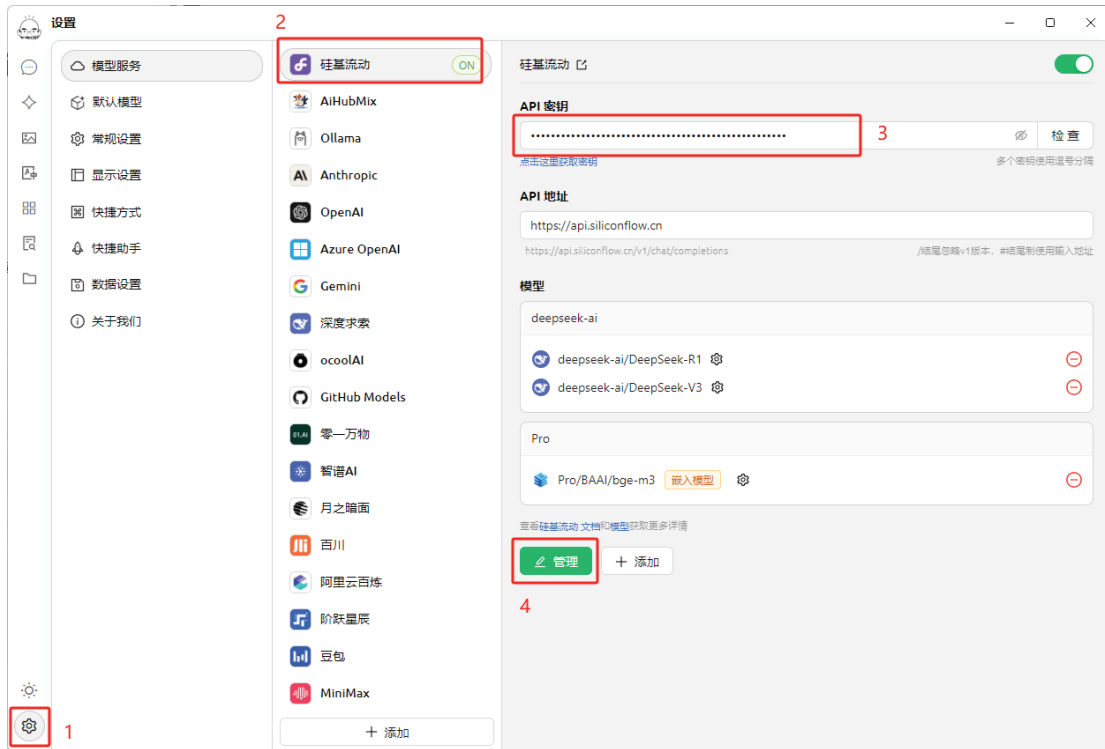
设置

模型服务
默认模型
常规设置
显示设置
快捷方式
快捷助手
数据设置
关于我们

2
硅基流动 ON
AiHubMix
Ollama
Anthropic
OpenAI
Azure OpenAI
Gemini
深度求索
ocoolAI
GitHub Models
零一万物
智谱AI
月之暗面
百川
阿里云百炼
阶跃星辰
豆包
MiniMax
+ 添加

硅基流动

API 密钥
••••••••••••••••••••••••••••••••••••••••••••••••••• 3
检查
点击这里获取密钥
多个密钥使用逗号分隔

API 地址
https://api.siliconflow.cn
https://api.siliconflow.cn/v1/chat/completions
/结尾忽略v1版本，#结尾制使用输入地址

模型
deepseek-ai
deepseek-ai/DeepSeek-R1
deepseek-ai/DeepSeek-V3
Pro
Pro/BAAI/bge-m3 嵌入模型

查看硅基流动 文档和模型获取更多详情

管理
+ 添加
4

1